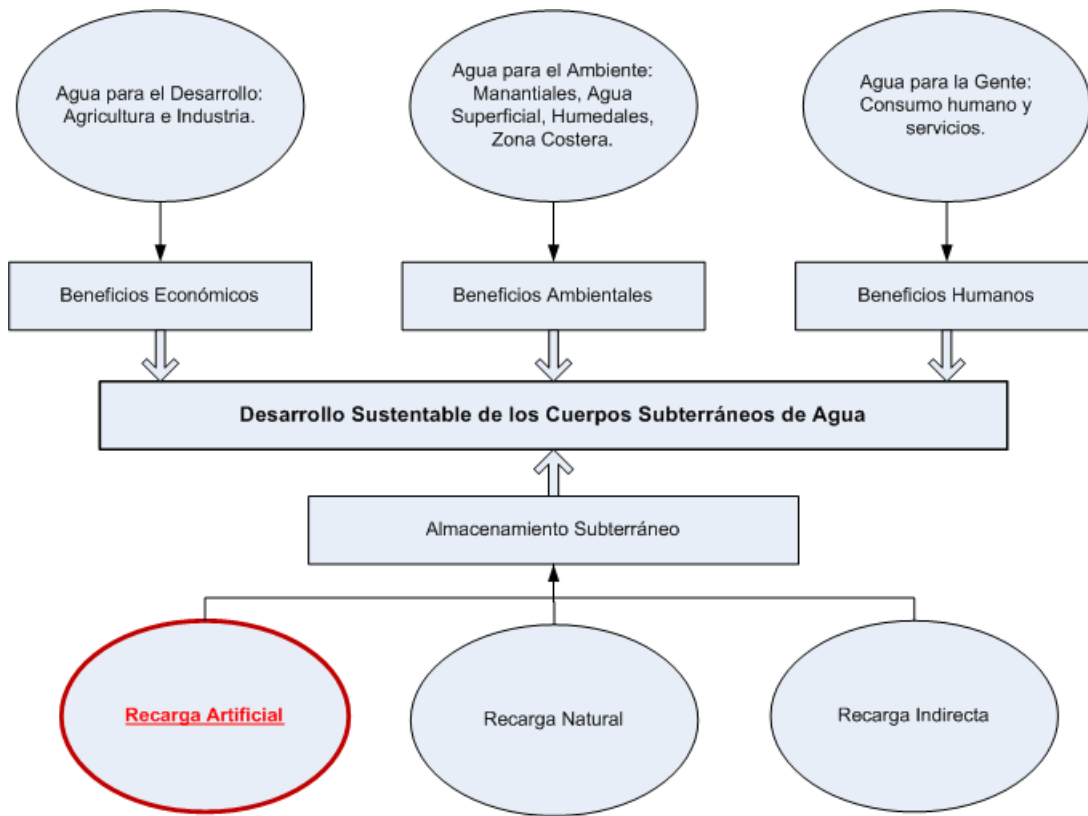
Agua para el Desarrollo: Agricultura e Industria.

Agua para el Ambiente: Manantiales, Agua Superficial, Humedales, Zona Costera.

Agua para la Gente: Consumo humano y servicios.

Beneficios Económicos

Beneficios Ambientales

Beneficios Humanos

Desarrollo Sustentable de los Cuerpos Subterráneos de Agua

Almacenamiento Subterráneo

Recarga Artificial

Recarga Natural

Recarga Indirecta